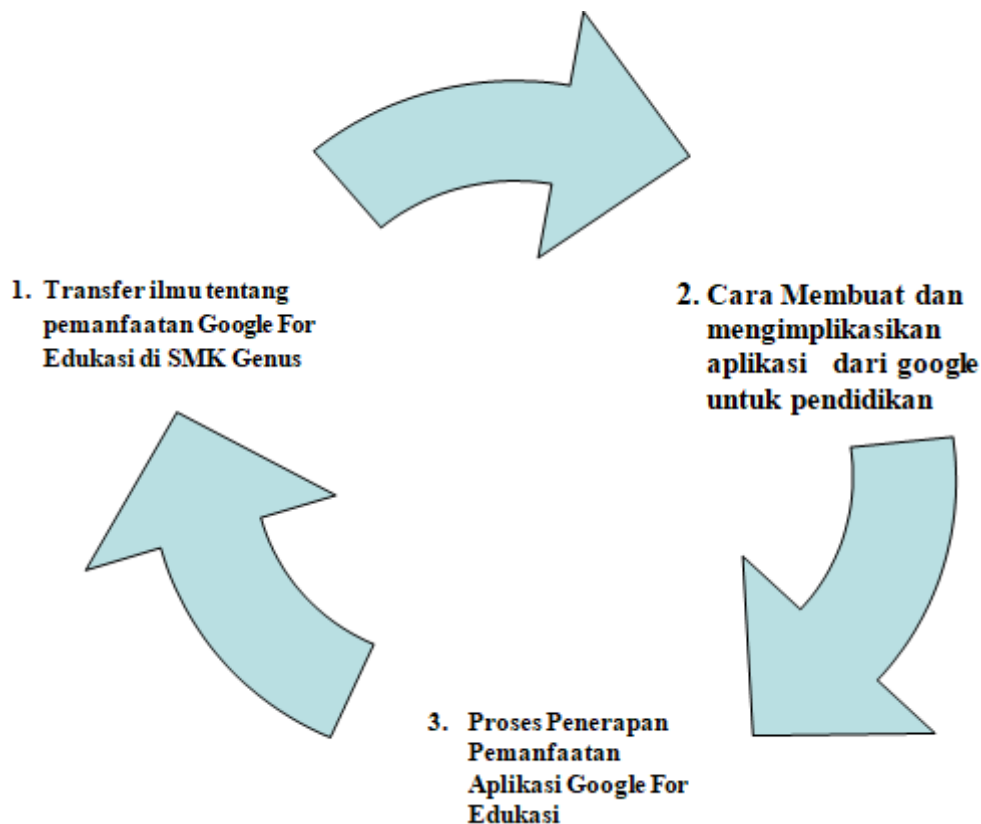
1. Transfer ilmu tentang pemanfaatan Google For Edukasi di SMK Genus

2. Cara Membuat dan mengimplikasikan aplikasi dari google untuk pendidikan

3. Proses Penerapan Pemanfaatan Aplikasi Google For Edukasi